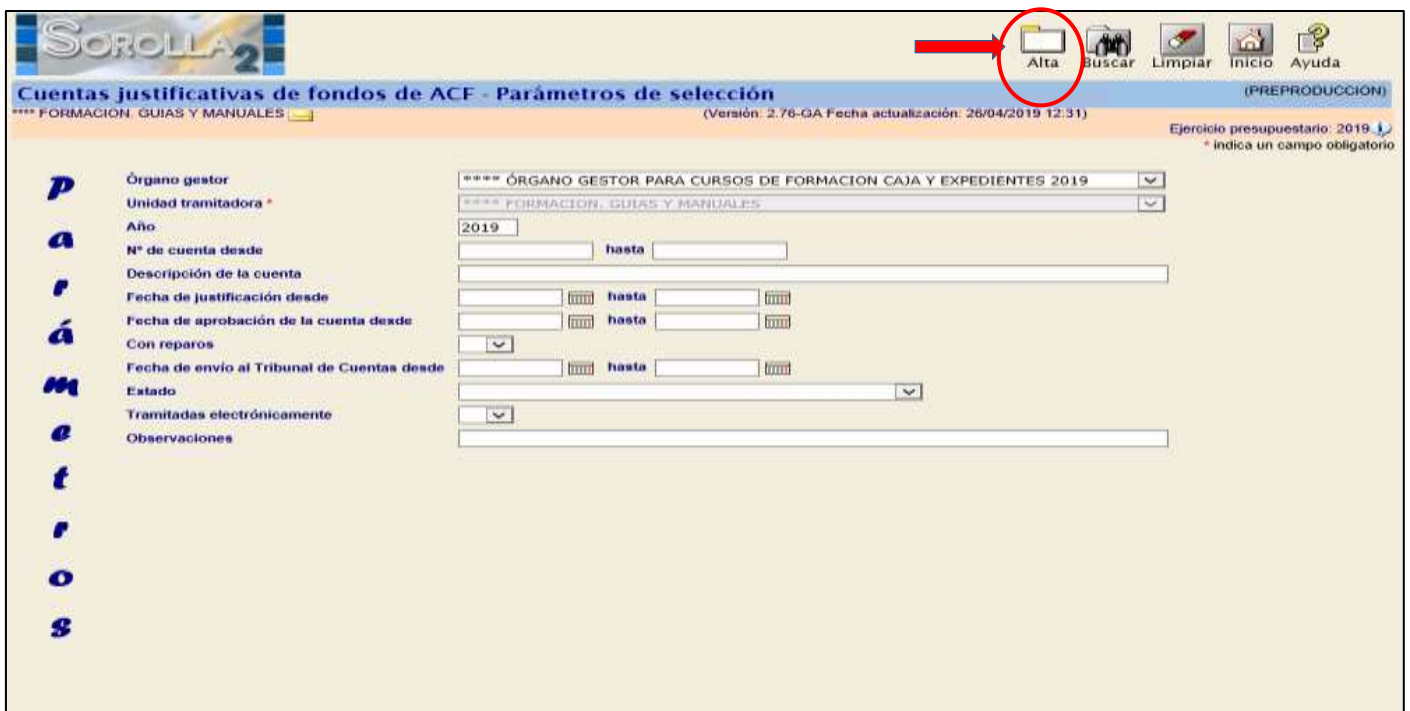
SOROLLA2

Alta Buscar Limpiar Inicio Ayuda

Cuentas justificativas de fondos de ACF - Parámetros de selección

(PREPRODUCCION)

**** FORMACION, GUIAS Y MANUALES

(Versión: 2.76-GA Fecha actualización: 26/04/2019 12:31)

Ejercicio presupuestario: 2019

* indica un campo obligatorio

Parámetros

Órgano gestor **** ÓRGANO GESTOR PARA CURSOS DE FORMACION CAJA Y EXPEDIENTES 2019

Unidad tramitadora * **** FORMACION, GUIAS Y MANUALES

Año 2019

Nº de cuenta desde hasta

Descripción de la cuenta

Fecha de justificación desde hasta

Fecha de aprobación de la cuenta desde hasta

Con reparos

Fecha de envío al Tribunal de Cuentas desde hasta

Estado

Tramitadas electrónicamente

Observaciones